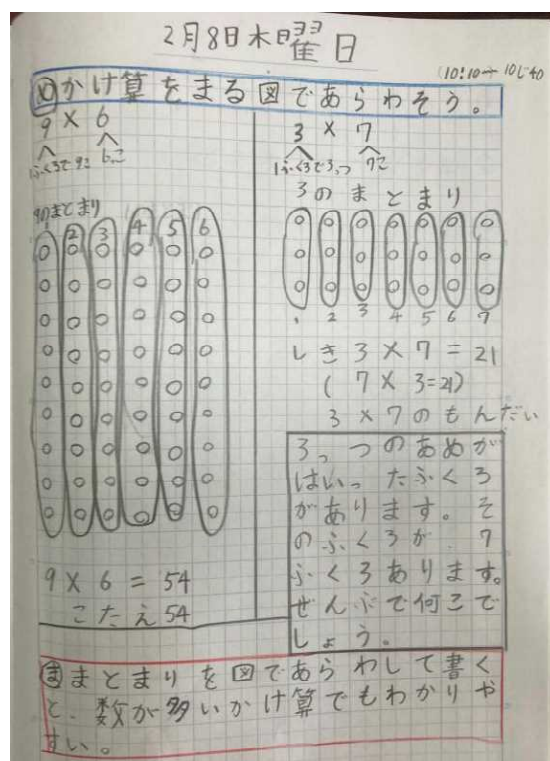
2月8日木曜日

10:10→10:40

め かけ算をまる図であらわそう。

9 × 6
ふくろで9こ 6こ

9のまとまり
1 2 3 4 5 6

9 × 6 = 54
こたえ 54

3 × 7
1ふくろで3つ 7こ

3のまとまり
1 2 3 4 5 6 7

しき 3 × 7 = 21
( 7 × 3 = 21 )
3 × 7 のもんだい

3つのあめがはいったふくろがあります。そのふくろが 7ふくろあります。ぜんぶで何こでしょう。

ま まとまりを図であらわして書くと、数が多いかけ算でもわかりやすい。